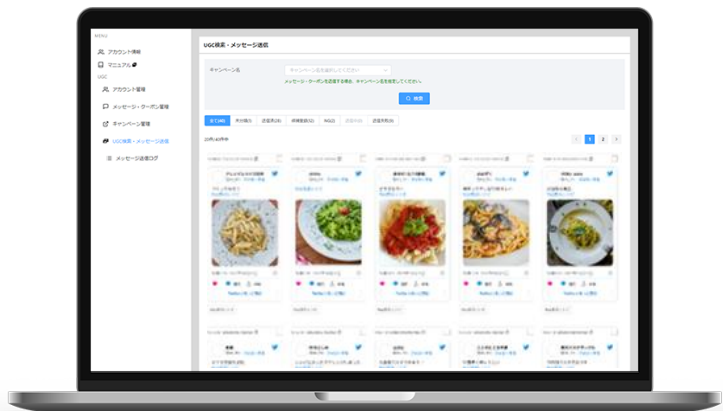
MENU
アカウント情報
マニュアル
UGC
アカウント管理
メッセージ・クーポン管理
キャンペーン管理
UGC検索・メッセージ送信
メッセージ送信ログ

UGC検索・メッセージ送信

キャンペーン名
キャンペーンを選択してください
メッセージ・クーポンを送信する場合、キャンペーンを指定してください。
検索

全て(40)
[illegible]
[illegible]
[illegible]
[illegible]
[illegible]
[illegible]

1
2

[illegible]